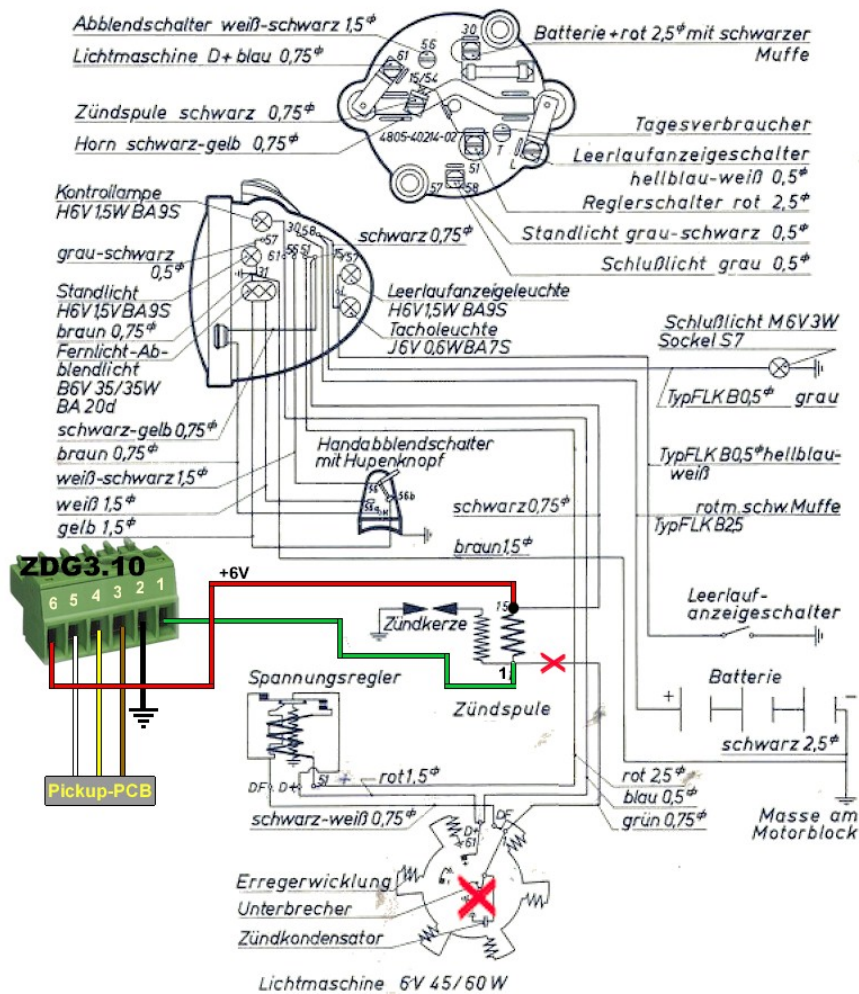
Abblendschalter weiß-schwarz 1,5$^{\phi}$
Lichtmaschine D+ blau 0,75$^{\phi}$
Zündspule schwarz 0,75$^{\phi}$
Horn schwarz-gelb 0,75$^{\phi}$

56
30
61
15/54
4805-40214-02
51
T
L
57
58

Batterie + rot 2,5$^{\phi}$ mit schwarzer Muffe
Tagesverbraucher
Leerlaufanzeigeschalter hellblau-weiß 0,5$^{\phi}$
Reglerschalter rot 2,5$^{\phi}$
Standlicht grau-schwarz 0,5$^{\phi}$
Schlußlicht grau 0,5$^{\phi}$

Kontrollampe H6V 1,5W BA9S
grau-schwarz 0,5$^{\phi}$
Standlicht H6V 1,5V BA9S
braun 0,75$^{\phi}$
Fernlicht-Abblendlicht B6V 35/35W BA 20d
schwarz-gelb 0,75$^{\phi}$
braun 0,75$^{\phi}$
weiß-schwarz 1,5$^{\phi}$
weiß 1,5$^{\phi}$
gelb 1,5$^{\phi}$

30 58
61 56 51
57
15 57
31
L

schwarz 0,75$^{\phi}$
Leerlaufanzeigeleuchte H6V 1,5W BA9S
Tacholeuchte J6V 0,6W BA7S

Schlußlicht M6V 3W Sockel S7
TypFLK B0,5$^{\phi}$ grau
TypFLK B0,5$^{\phi}$ hellblau-weiß
rot m. schw. Muffe TypFLK B2,5

Handabblendschalter mit Hupenknopf
56a 56b 56 H
schwarz 0,75$^{\phi}$
braun 1,5$^{\phi}$

ZDG3.10
6 5 4 3 2 1
+6V
Pickup-PCB

Zündkerze
15
1
Zündspule

Leerlaufanzeigeschalter
Batterie
+ −
schwarz 2,5$^{\phi}$
Masse am Motorblock

Spannungsregler
DF D+ 51
rot 1,5$^{\phi}$
schwarz-weiß 0,75$^{\phi}$
rot 2,5$^{\phi}$
blau 0,5$^{\phi}$
grün 0,75$^{\phi}$
D+ 61 DF

Erregerwicklung
Unterbrecher
Zündkondensator

Lichtmaschine 6V 45/60 W